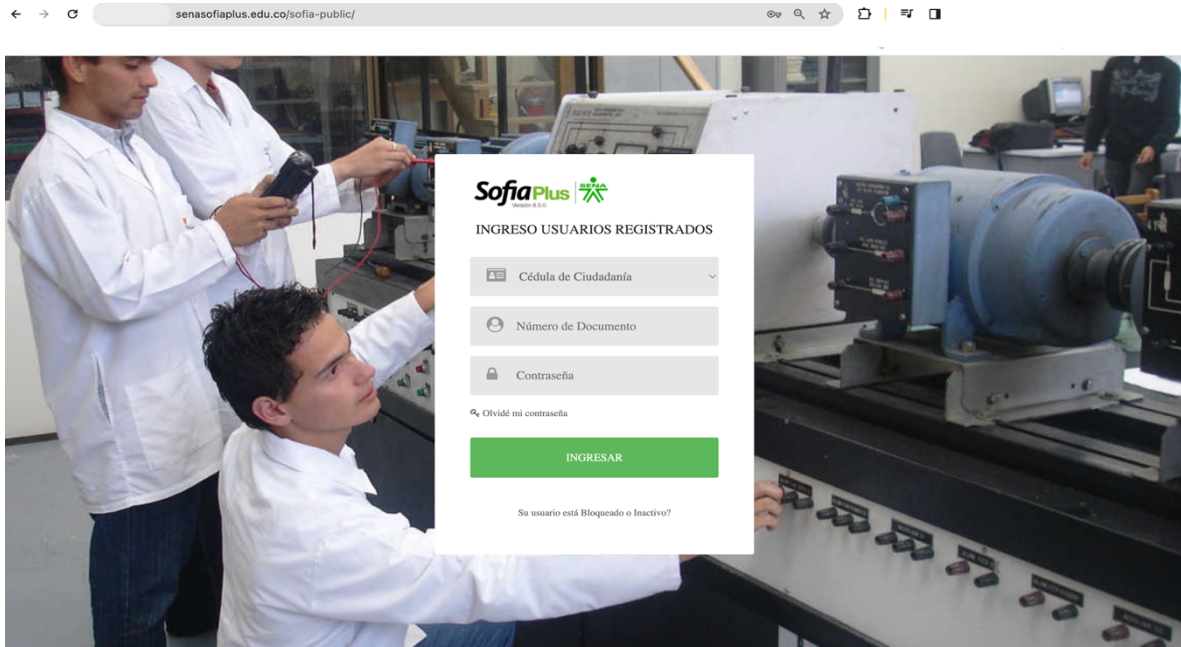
senasofiaplus.edu.co/sofia-public/

SofiaPlus SENA
Versión 8.5.0

INGRESO USUARIOS REGISTRADOS

Cédula de Ciudadanía

Número de Documento

Contraseña

Olvidé mi contraseña

INGRESAR

Su usuario está Bloqueado o Inactivo?